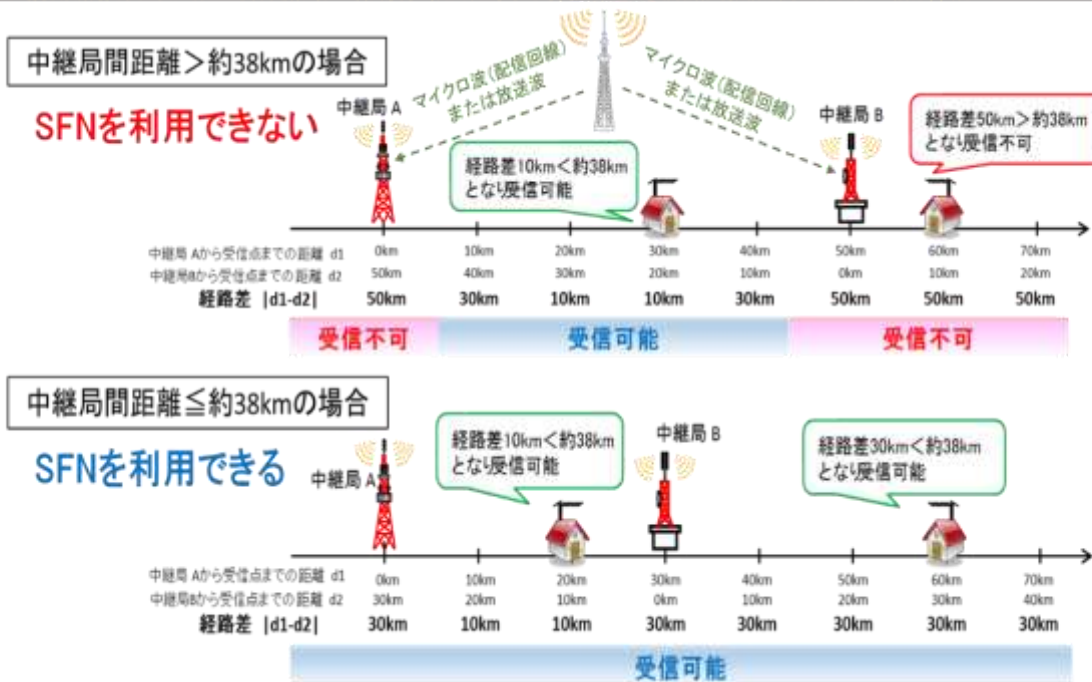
中継局間距離＞約38kmの場合

SFNを利用できない

マイクロ波（配信回線）または放送波

マイクロ波（配信回線）または放送波

中継局 A

中継局 B

経路差10km＜約38km となり受信可能

経路差50km＞約38km となり受信不可

| | | | | | | | | |
|---|---|---|---|---|---|---|---|---|
| 中継局 Aから受信点までの距離 d1 | 0km | 10km | 20km | 30km | 40km | 50km | 60km | 70km |
| 中継局Bから受信点までの距離 d2 | 50km | 40km | 30km | 20km | 10km | 0km | 10km | 20km |
| 経路差 \|d1-d2\| | 50km | 30km | 10km | 10km | 30km | 50km | 50km | 50km |

受信不可　受信可能　受信不可

中継局間距離≦約38kmの場合

SFNを利用できる

経路差10km＜約38km となり受信可能

中継局 B

経路差30km＜約38km となり受信可能

中継局 A

| | | | | | | | | |
|---|---|---|---|---|---|---|---|---|
| 中継局 Aから受信点までの距離 d1 | 0km | 10km | 20km | 30km | 40km | 50km | 60km | 70km |
| 中継局Bから受信点までの距離 d2 | 30km | 20km | 10km | 0km | 10km | 20km | 30km | 40km |
| 経路差 \|d1-d2\| | 30km | 10km | 10km | 30km | 30km | 30km | 30km | 30km |

受信可能